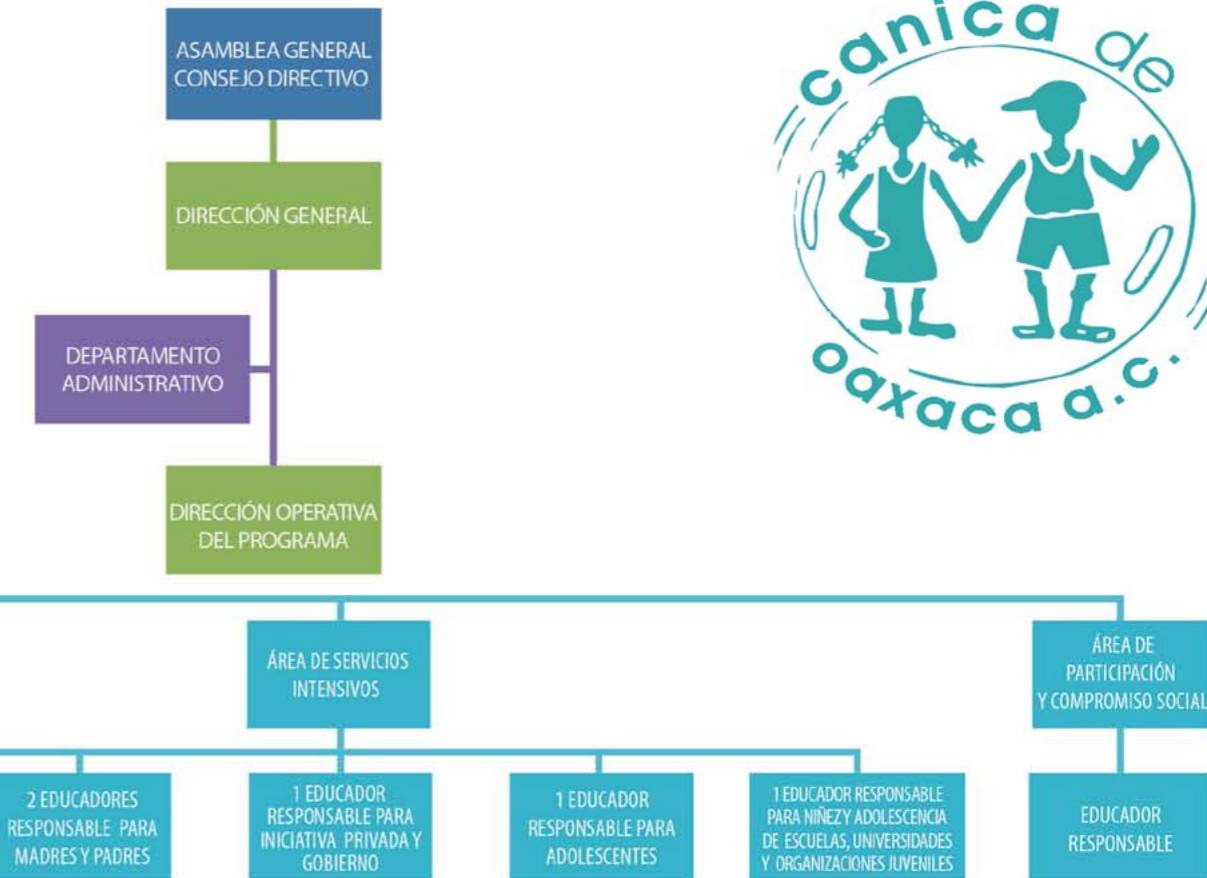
ASAMBLEA GENERAL
CONSEJO DIRECTIVO

DIRECCIÓN GENERAL

DEPARTAMENTO
ADMINISTRATIVO

DIRECCIÓN OPERATIVA
DEL PROGRAMA

canica de oaxaca a.c.

ÁREA DE SERVICIOS
INTENSIVOS

ÁREA DE
PARTICIPACIÓN
Y COMPROMISO SOCIAL

2 EDUCADORES
RESPONSABLE PARA
MADRES Y PADRES

1 EDUCADOR
RESPONSABLE PARA
INICIATIVA PRIVADA Y
GOBIERNO

1 EDUCADOR
RESPONSABLE PARA
ADOLESCENTES

1 EDUCADOR RESPONSABLE
PARA NIÑEZ Y ADOLESCENCIA
DE ESCUELAS, UNIVERSIDADES
Y ORGANIZACIONES JUVENILES

EDUCADOR
RESPONSABLE